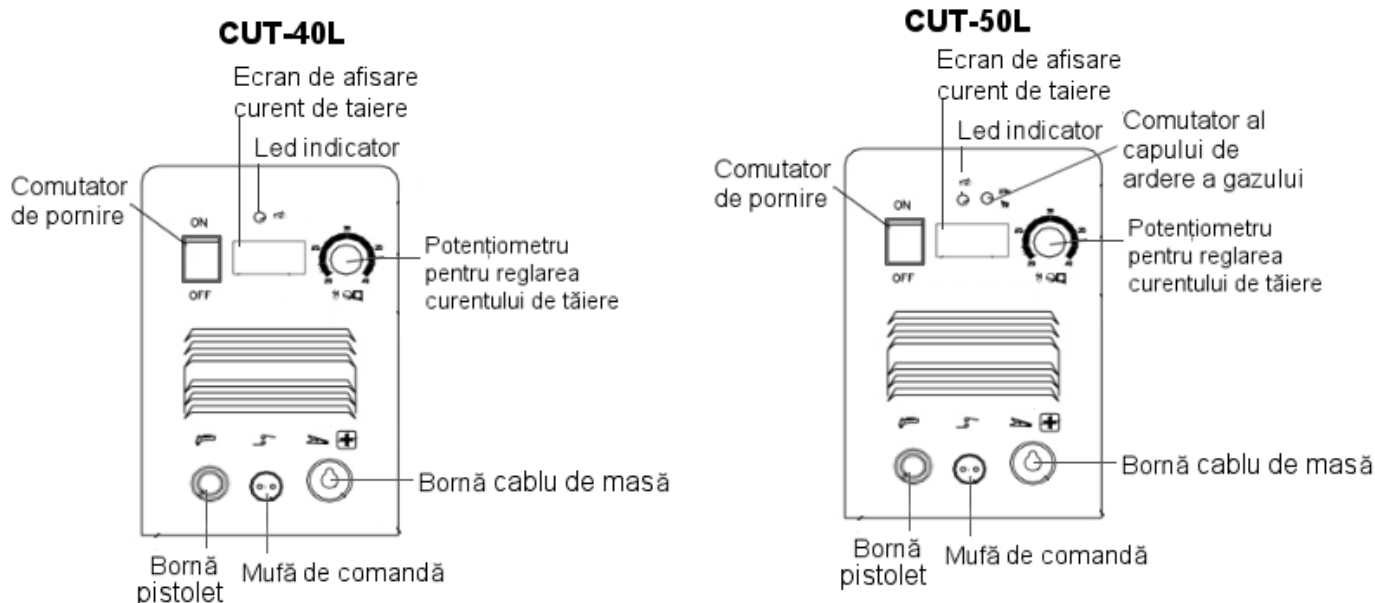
CUT-40L

Ecran de afisare curent de taiere

Led indicator

Comutator de pornire

ON

OFF

Potențiometru pentru reglarea curentului de tăiere

Bornă cablu de masă

Bornă pistolet

Mufă de comandă

CUT-50L

Ecran de afisare curent de taiere

Led indicator

Comutator al capului de ardere a gazului

Comutator de pornire

ON

OFF

Potențiometru pentru reglarea curentului de tăiere

Bornă cablu de masă

Bornă pistolet

Mufă de comandă